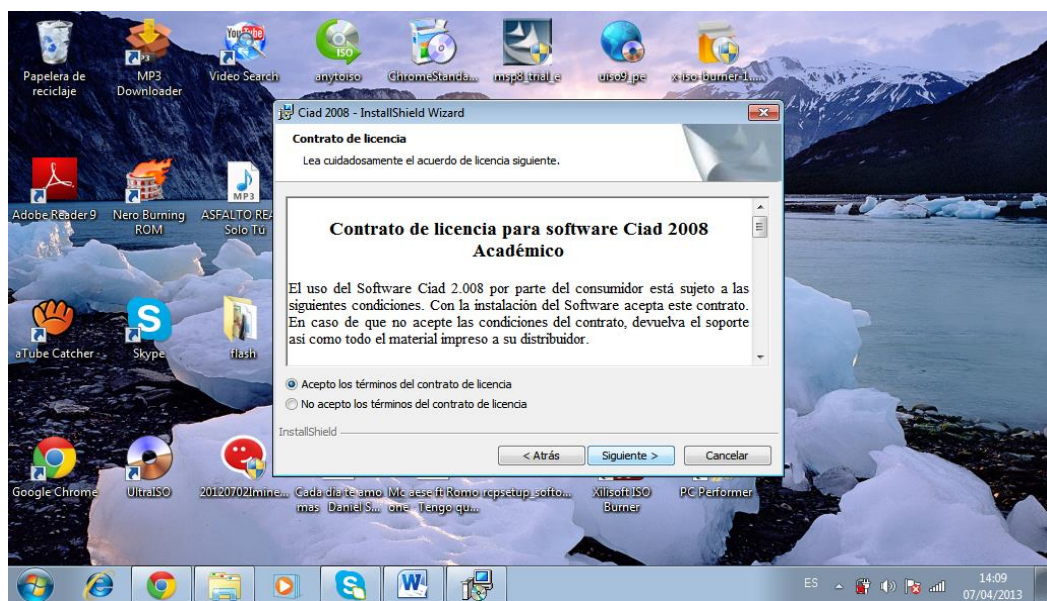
Papelera de reciclaje

MP3 Downloader

Video Search

anytoiso

ChromeStanda...

msp8_trial_e

uiso9_pe

x-iso-burner-1...

Adobe Reader 9

Nero Burning ROM

ASFALTO REA Solo Tú

aTube Catcher

Skype

flash

Google Chrome

UltraISO

20120702mine...

Cada día te amo mas Daniel S...

Mc aese ft Romo one - Tengo qu...

rcpsetup_softo...

Xilisoft ISO Burner

PC Performer

Ciad 2008 - InstallShield Wizard

Contrato de licencia

Lea cuidadosamente el acuerdo de licencia siguiente.

Contrato de licencia para software Ciad 2008 Académico

El uso del Software Ciad 2.008 por parte del consumidor está sujeto a las siguientes condiciones. Con la instalación del Software acepta este contrato. En caso de que no acepte las condiciones del contrato, devuelva el soporte así como todo el material impreso a su distribuidor.

Acepto los términos del contrato de licencia

No acepto los términos del contrato de licencia

InstallShield

< Atrás

Siguiente >

Cancelar

ES

14:09
07/04/2013